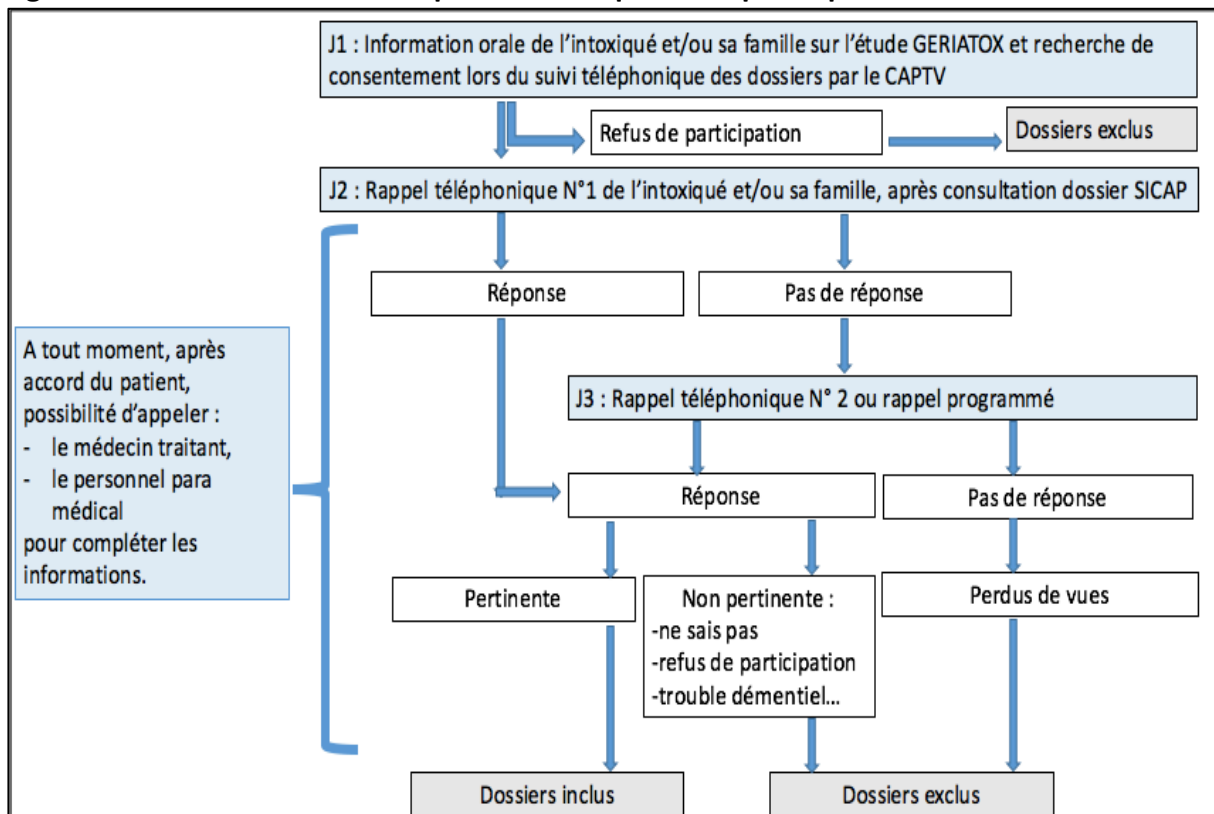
J1 : Information orale de l'intoxiqué et/ou sa famille sur l'étude GERIATOX et recherche de consentement lors du suivi téléphonique des dossiers par le CAPTV

Refus de participation

Dossiers exclus

J2 : Rappel téléphonique N°1 de l'intoxiqué et/ou sa famille, après consultation dossier SICAP

Réponse

Pas de réponse

A tout moment, après accord du patient, possibilité d'appeler :
- le médecin traitant,
- le personnel para médical
pour compléter les informations.

J3 : Rappel téléphonique N° 2 ou rappel programmé

Réponse

Pas de réponse

Pertinente

Non pertinente :
-ne sais pas
-refus de participation
-trouble démentiel...

Perdus de vues

Dossiers inclus

Dossiers exclus